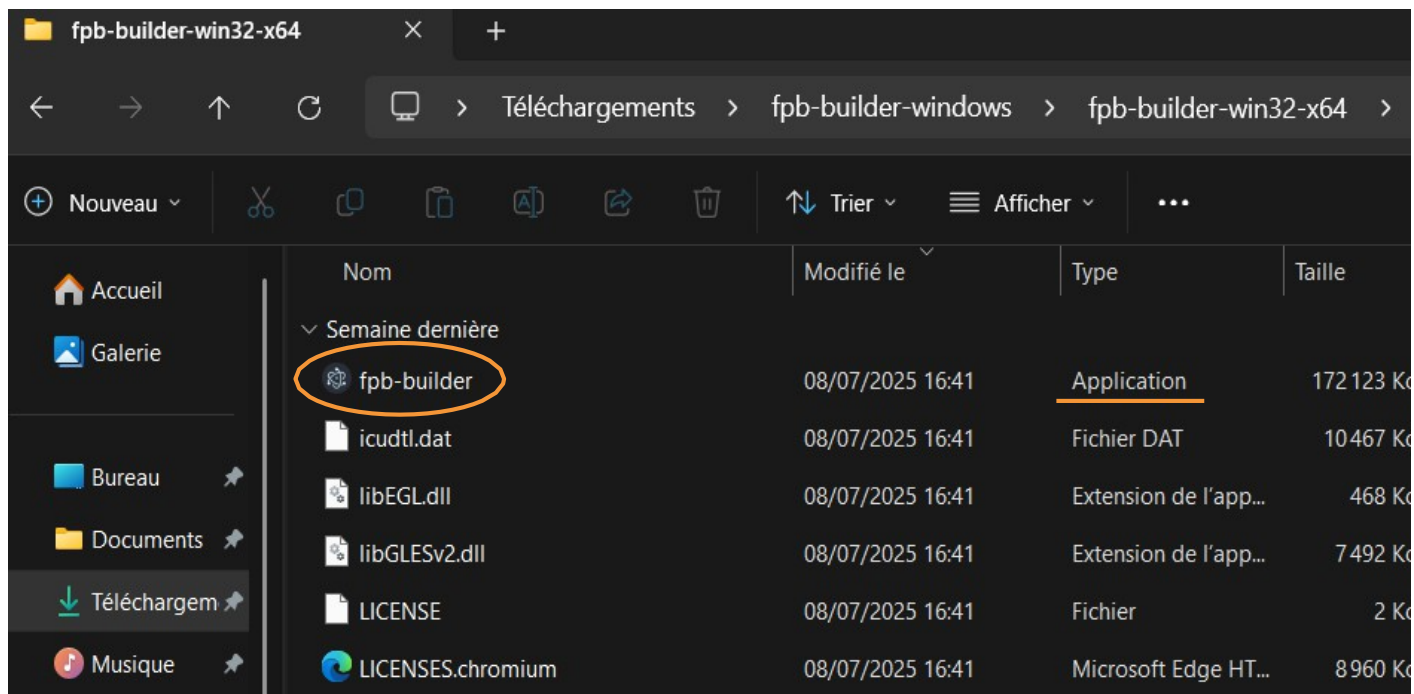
fpb-builder-win32-x64 ✕ +

Téléchargements > fpb-builder-windows > fpb-builder-win32-x64 >

Nouveau Trier Afficher •••

Accueil
Galerie
Bureau
Documents
Téléchargem
Musique

| Nom | Modifié le | Type | Taille |
|---|---|---|---|
| Semaine dernière | | | |
| fpb-builder | 08/07/2025 16:41 | Application | 172 123 Ko |
| icudtl.dat | 08/07/2025 16:41 | Fichier DAT | 10 467 Ko |
| libEGL.dll | 08/07/2025 16:41 | Extension de l'app... | 468 Ko |
| libGLESv2.dll | 08/07/2025 16:41 | Extension de l'app... | 7 492 Ko |
| LICENSE | 08/07/2025 16:41 | Fichier | 2 Ko |
| LICENSES.chromium | 08/07/2025 16:41 | Microsoft Edge HT... | 8 960 Ko |